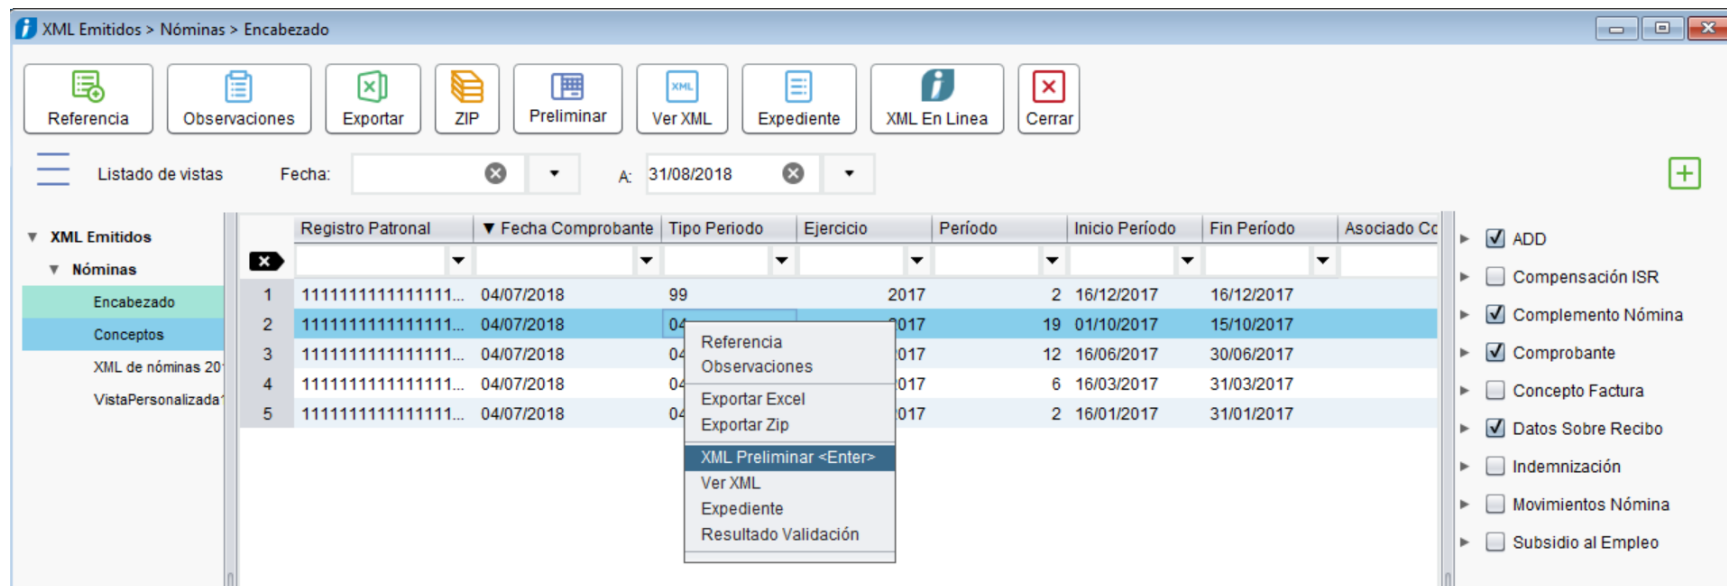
XML Emitidos > Nóminas > Encabezado

Referencia | Observaciones | Exportar | ZIP | Preliminar | Ver XML | Expediente | XML En Linea | Cerrar

Listado de vistas
Fecha:
A: 31/08/2018

XML Emitidos
Nóminas
Encabezado
Conceptos
XML de nóminas 20
VistaPersonalizada

| | Registro Patronal | Fecha Comprobante | Tipo Periodo | Ejercicio | Periodo | Inicio Periodo | Fin Periodo | Asociado Cc |
|---|---|---|---|---|---|---|---|---|
| 1 | 1111111111111111... | 04/07/2018 | 99 | 2017 | 2 | 16/12/2017 | 16/12/2017 | |
| 2 | 1111111111111111... | 04/07/2018 | 04 | 2017 | 19 | 01/10/2017 | 15/10/2017 | |
| 3 | 1111111111111111... | 04/07/2018 | 04 | 2017 | 12 | 16/06/2017 | 30/06/2017 | |
| 4 | 1111111111111111... | 04/07/2018 | 04 | 2017 | 6 | 16/03/2017 | 31/03/2017 | |
| 5 | 1111111111111111... | 04/07/2018 | 04 | 2017 | 2 | 16/01/2017 | 31/01/2017 | |

Referencia
Observaciones
Exportar Excel
Exportar Zip
XML Preliminar <Enter>
Ver XML
Expediente
Resultado Validación

ADD
Compensación ISR
Complemento Nómina
Comprobante
Concepto Factura
Datos Sobre Recibo
Indemnización
Movimientos Nómina
Subsidio al Empleo